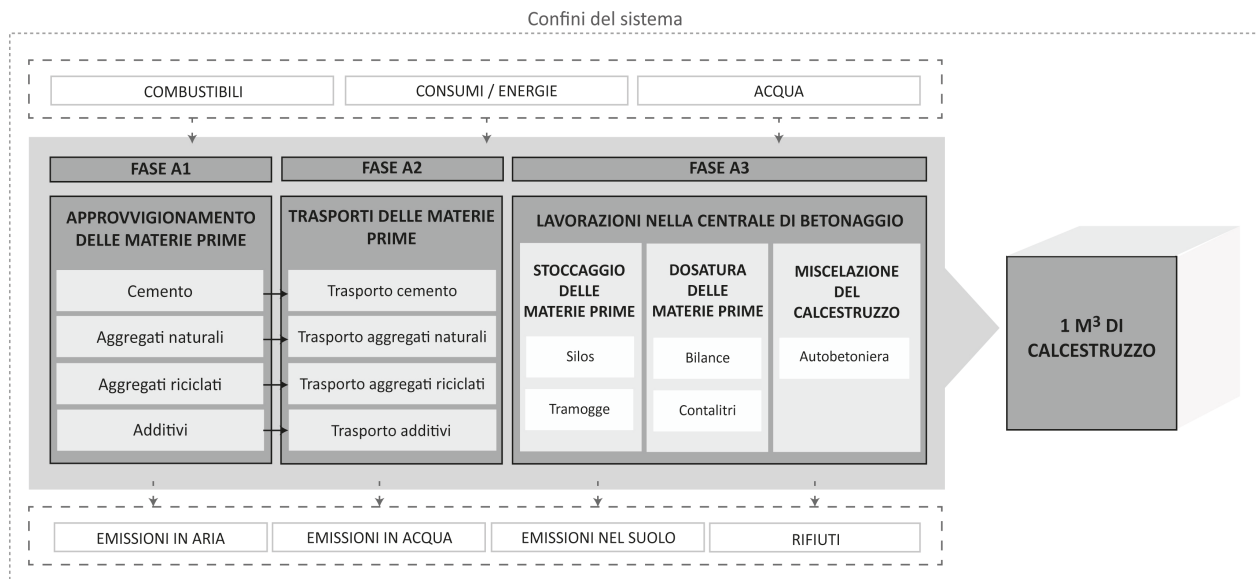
Confini del sistema

COMBUSTIBILI

CONSUMI / ENERGIE

ACQUA

FASE A1

FASE A2

FASE A3

APPROVVIGIONAMENTO DELLE MATERIE PRIME

Cemento

Aggregati naturali

Aggregati riciclati

Additivi

TRASPORTI DELLE MATERIE PRIME

Trasporto cemento

Trasporto aggregati naturali

Trasporto aggregati riciclati

Trasporto additivi

LAVORAZIONI NELLA CENTRALE DI BETONAGGIO

STOCCAGGIO DELLE MATERIE PRIME

Silos

Tramogge

DOSATURA DELLE MATERIE PRIME

Bilance

Contalitri

MISCELAZIONE DEL CALCESTRUZZO

Autobetoniera

1 M$^3$ DI CALCESTRUZZO

EMISSIONI IN ARIA

EMISSIONI IN ACQUA

EMISSIONI NEL SUOLO

RIFIUTI